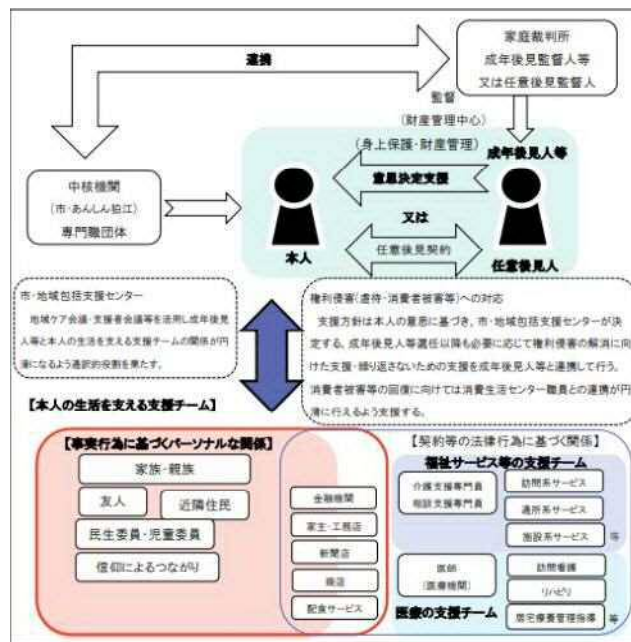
連携

家庭裁判所
成年後見監督人等
又は任意後見監督人

監督
（財産管理中心）

（身上保護・財産管理）

成年後見人等

意思決定支援

中核機関
（市・あんしん狛江）
専門職団体

本人

又は

任意後見契約

任意後見人

市・地域包括支援センター
地域ケア会議・支援者会議等を活用し成年後見人等と本人の生活を支える支援チームの関係が円滑になるよう連絡的役割を果たす。

権利侵害（虐待・消費者被害等）への対応
支援方針は本人の意思に基づき、市・地域包括支援センターが決定する。成年後見人等選任以降も必要に応じて権利侵害の解消に向けた支援・繰り返さないための支援を成年後見人等と連携して行う。消費者被害等の回復に向けては消費生活センター職員との連携が円滑に行えるよう支援する。

【本人の生活を支える支援チーム】

【事実行為に基づくパーソナルな関係】

家族・親族

友人

近隣住民

民生委員・児童委員

信仰によるつながり

金融機関

家主・工務店

新聞店

商店

配食サービス

【契約等の法律行為に基づく関係】

福祉サービス等の支援チーム

介護支援専門員
相談支援専門員

訪問系サービス

通所系サービス

施設系サービス

等

医師
（医療機関）

訪問看護

リハビリ

居宅療養管理指導

等

医療の支援チーム